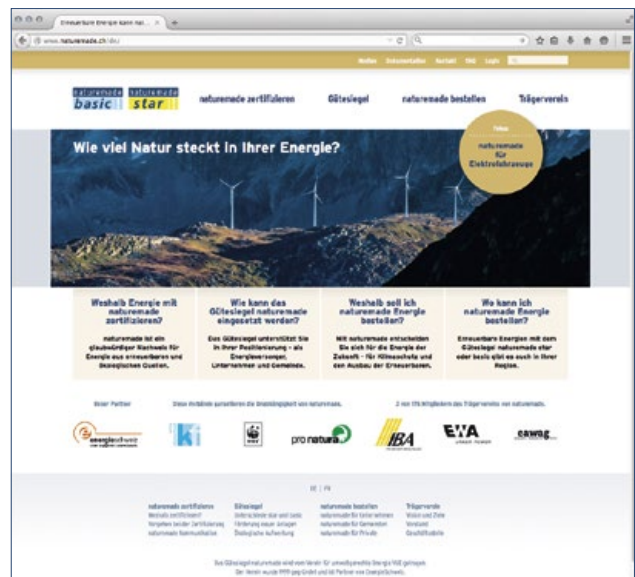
Erneuerbare Energie kann nat... ×

www.naturemade.ch/de/

Medien Dokumentation Kontakt FAQ Login

naturemade basic naturemade star

naturemade zertifizieren Gütesiegel naturemade bestellen Trägerverein

Wie viel Natur steckt in Ihrer Energie?

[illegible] naturemade für Elektrofahrzeuge

Weshalb Energie mit naturemade zertifizieren?

naturemade ist ein glaubwürdiger Nachweis für Energie aus erneuerbaren und ökologischen Quellen.

Wie kann das Gütesiegel naturemade eingesetzt werden?

Das Gütesiegel unterstützt Sie in Ihrer Positionierung - als Energieversorger, Unternehmen und Gemeinde.

Weshalb soll ich naturemade Energie bestellen?

Mit naturemade entscheiden Sie sich für die Energie der Zukunft - für Klimaschutz und den Ausbau der Erneuerbaren.

Wo kann ich naturemade Energie bestellen?

Erneuerbare Energien mit dem Gütesiegel naturemade star oder basic gibt es auch in Ihrer Region.

Unser Partner

Diese Verbände garantieren die Glaubwürdigkeit von naturemade.

2 von 175 Mitgliedern des Trägervereins von naturemade.

energieschweiz WWF pro natura IBA EWA eawag

DE | FR

naturemade zertifizieren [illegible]

Gütesiegel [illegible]

naturemade bestellen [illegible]

Trägerverein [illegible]

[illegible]